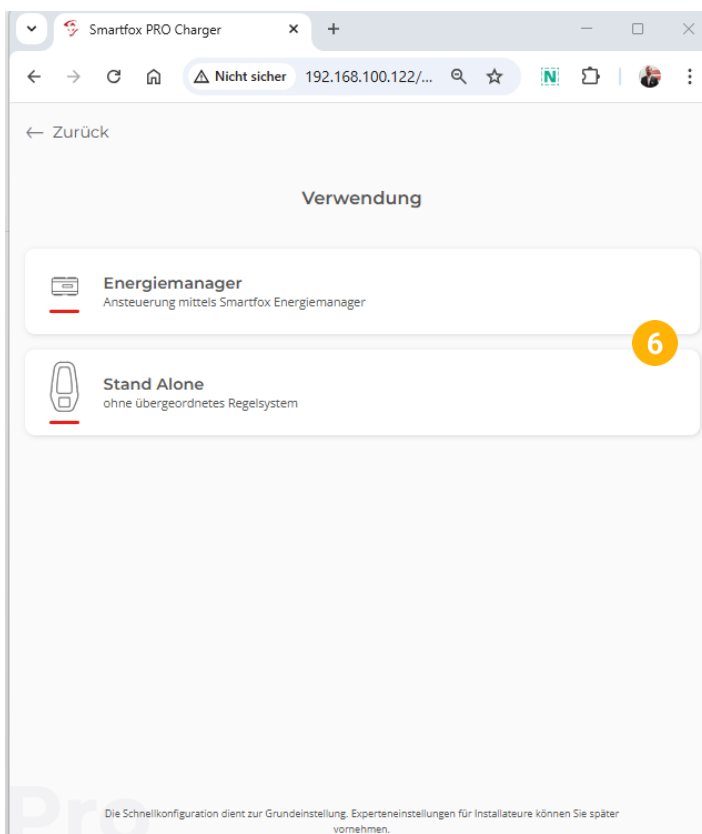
Smartfox PRO Charger

Nicht sicher 192.168.100.122/...

N

← Zurück

Verwendung

Energiemanager
Ansteuerung mittels Smartfox Energiemanager

6

Stand Alone
ohne übergeordnetes Regelsystem

Pro

Die Schnellkonfiguration dient zur Grundeinstellung. Experteneinstellungen für Installateure können Sie später vornehmen.